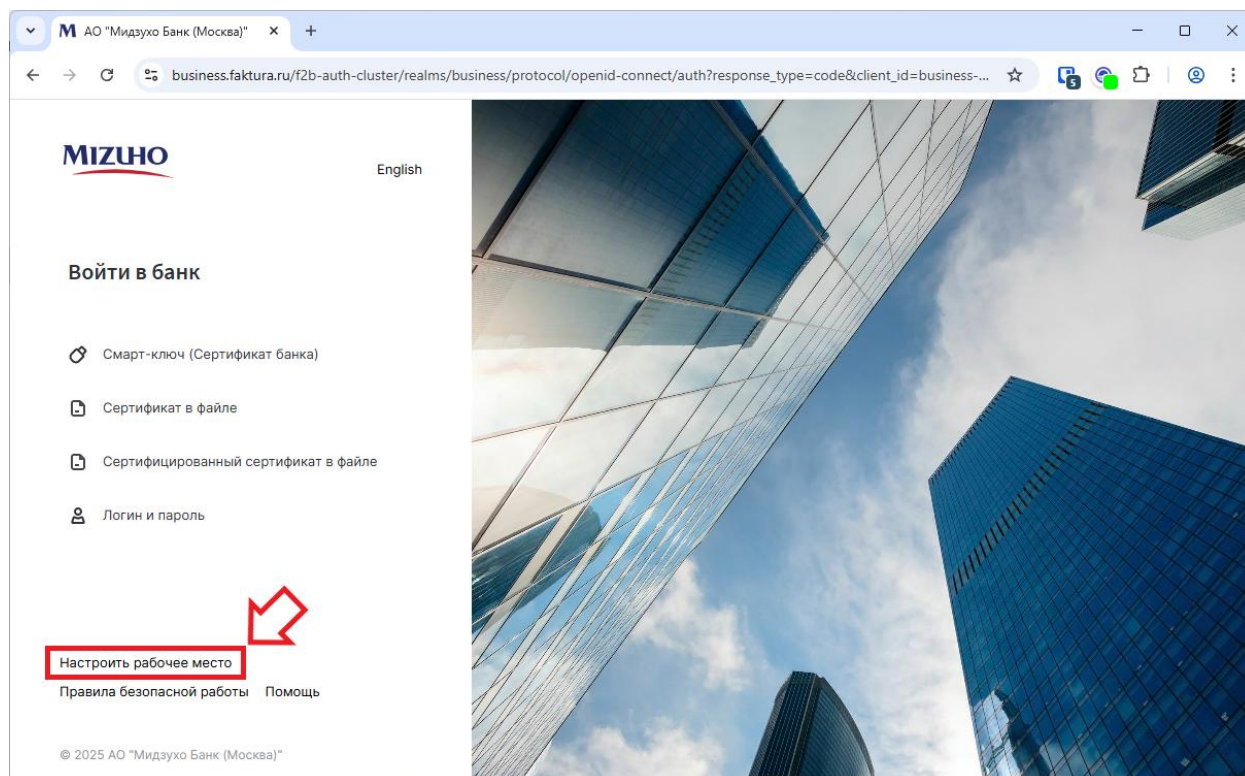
АО "Мидзухо Банк (Москва)"

business.faktura.ru/f2b-auth-cluster/realms/business/protocol/openid-connect/auth?response_type=code&client_id=business-...

MIZUHO

English

Войти в банк

Смарт-ключ (Сертификат банка)

Сертификат в файле

Сертифицированный сертификат в файле

Логин и пароль

Настроить рабочее место

Правила безопасной работы Помощь

© 2025 АО "Мидзухо Банк (Москва)"